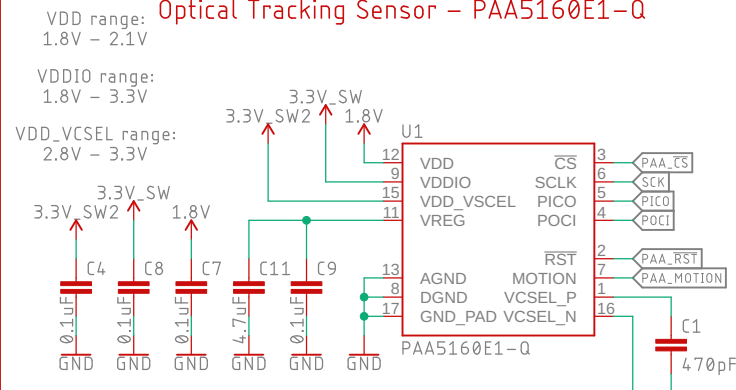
Optical Tracking Sensor – PAA5160E1-Q

VDD range:
1.8V – 2.1V

VDDIO range:
1.8V – 3.3V

VDD_VCSEL range:
2.8V – 3.3V

3.3V_SW
3.3V_SW2
1.8V
U1

12 VDD
9 VDDIO
15 VDD_VSCEL
11 VREG
13 AGND
8 DGND
17 GND_PAD

$\overline{CS}$ 3
SCLK 6
PICO 5
POCI 4
$\overline{RST}$ 2
MOTION 7
VCSEL_P 1
VCSEL_N 16

PAA_$\overline{CS}$
SCK
PICO
POCI
PAA_$\overline{RST}$
PAA_MOTION

PAA5160E1-Q

3.3V_SW
3.3V_SW2
1.8V

C4
0.1uF
GND

C8
0.1uF
GND

C7
0.1uF
GND

C11
4.7uF
GND

C9
0.1uF
GND

GND

C1
470pF